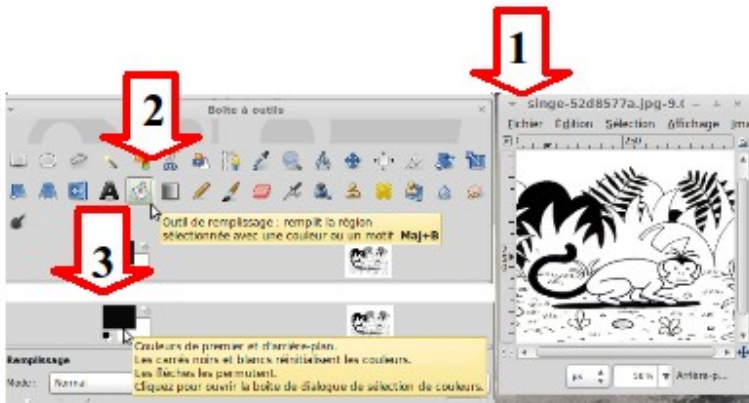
1

2

3

Boîte à outils

singe-52d8577a.jpg-9.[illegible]

Fichier Édition Sélection Affichage Ima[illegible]

Outil de remplissage : remplit la région sélectionnée avec une couleur ou un motif Maj+B

Couleurs de premier et d'arrière-plan.
Les carrés noirs et blancs réinitialisent les couleurs.
Les flèches les permutent.
Cliquez pour ouvrir la boîte de dialogue de sélection de couleurs.

Remplissage

Mode: Normal

px

50% Arrière-p...